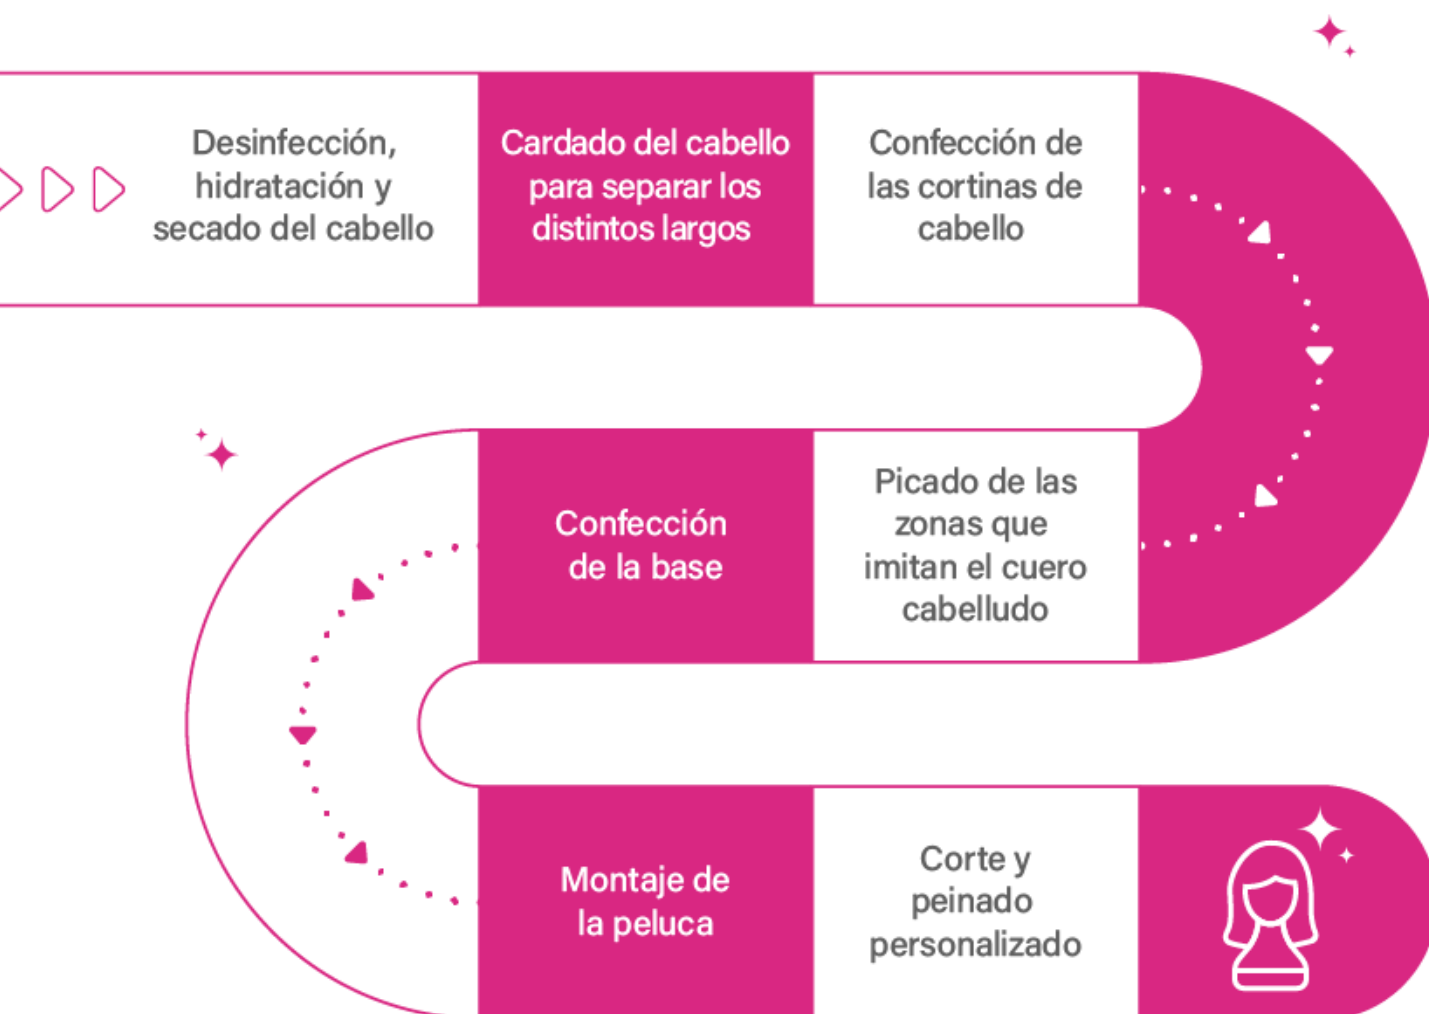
Desinfección, hidratación y secado del cabello

Cardado del cabello para separar los distintos largos

Confección de las cortinas de cabello

Picado de las zonas que imitan el cuero cabelludo

Confección de la base

Montaje de la peluca

Corte y peinado personalizado